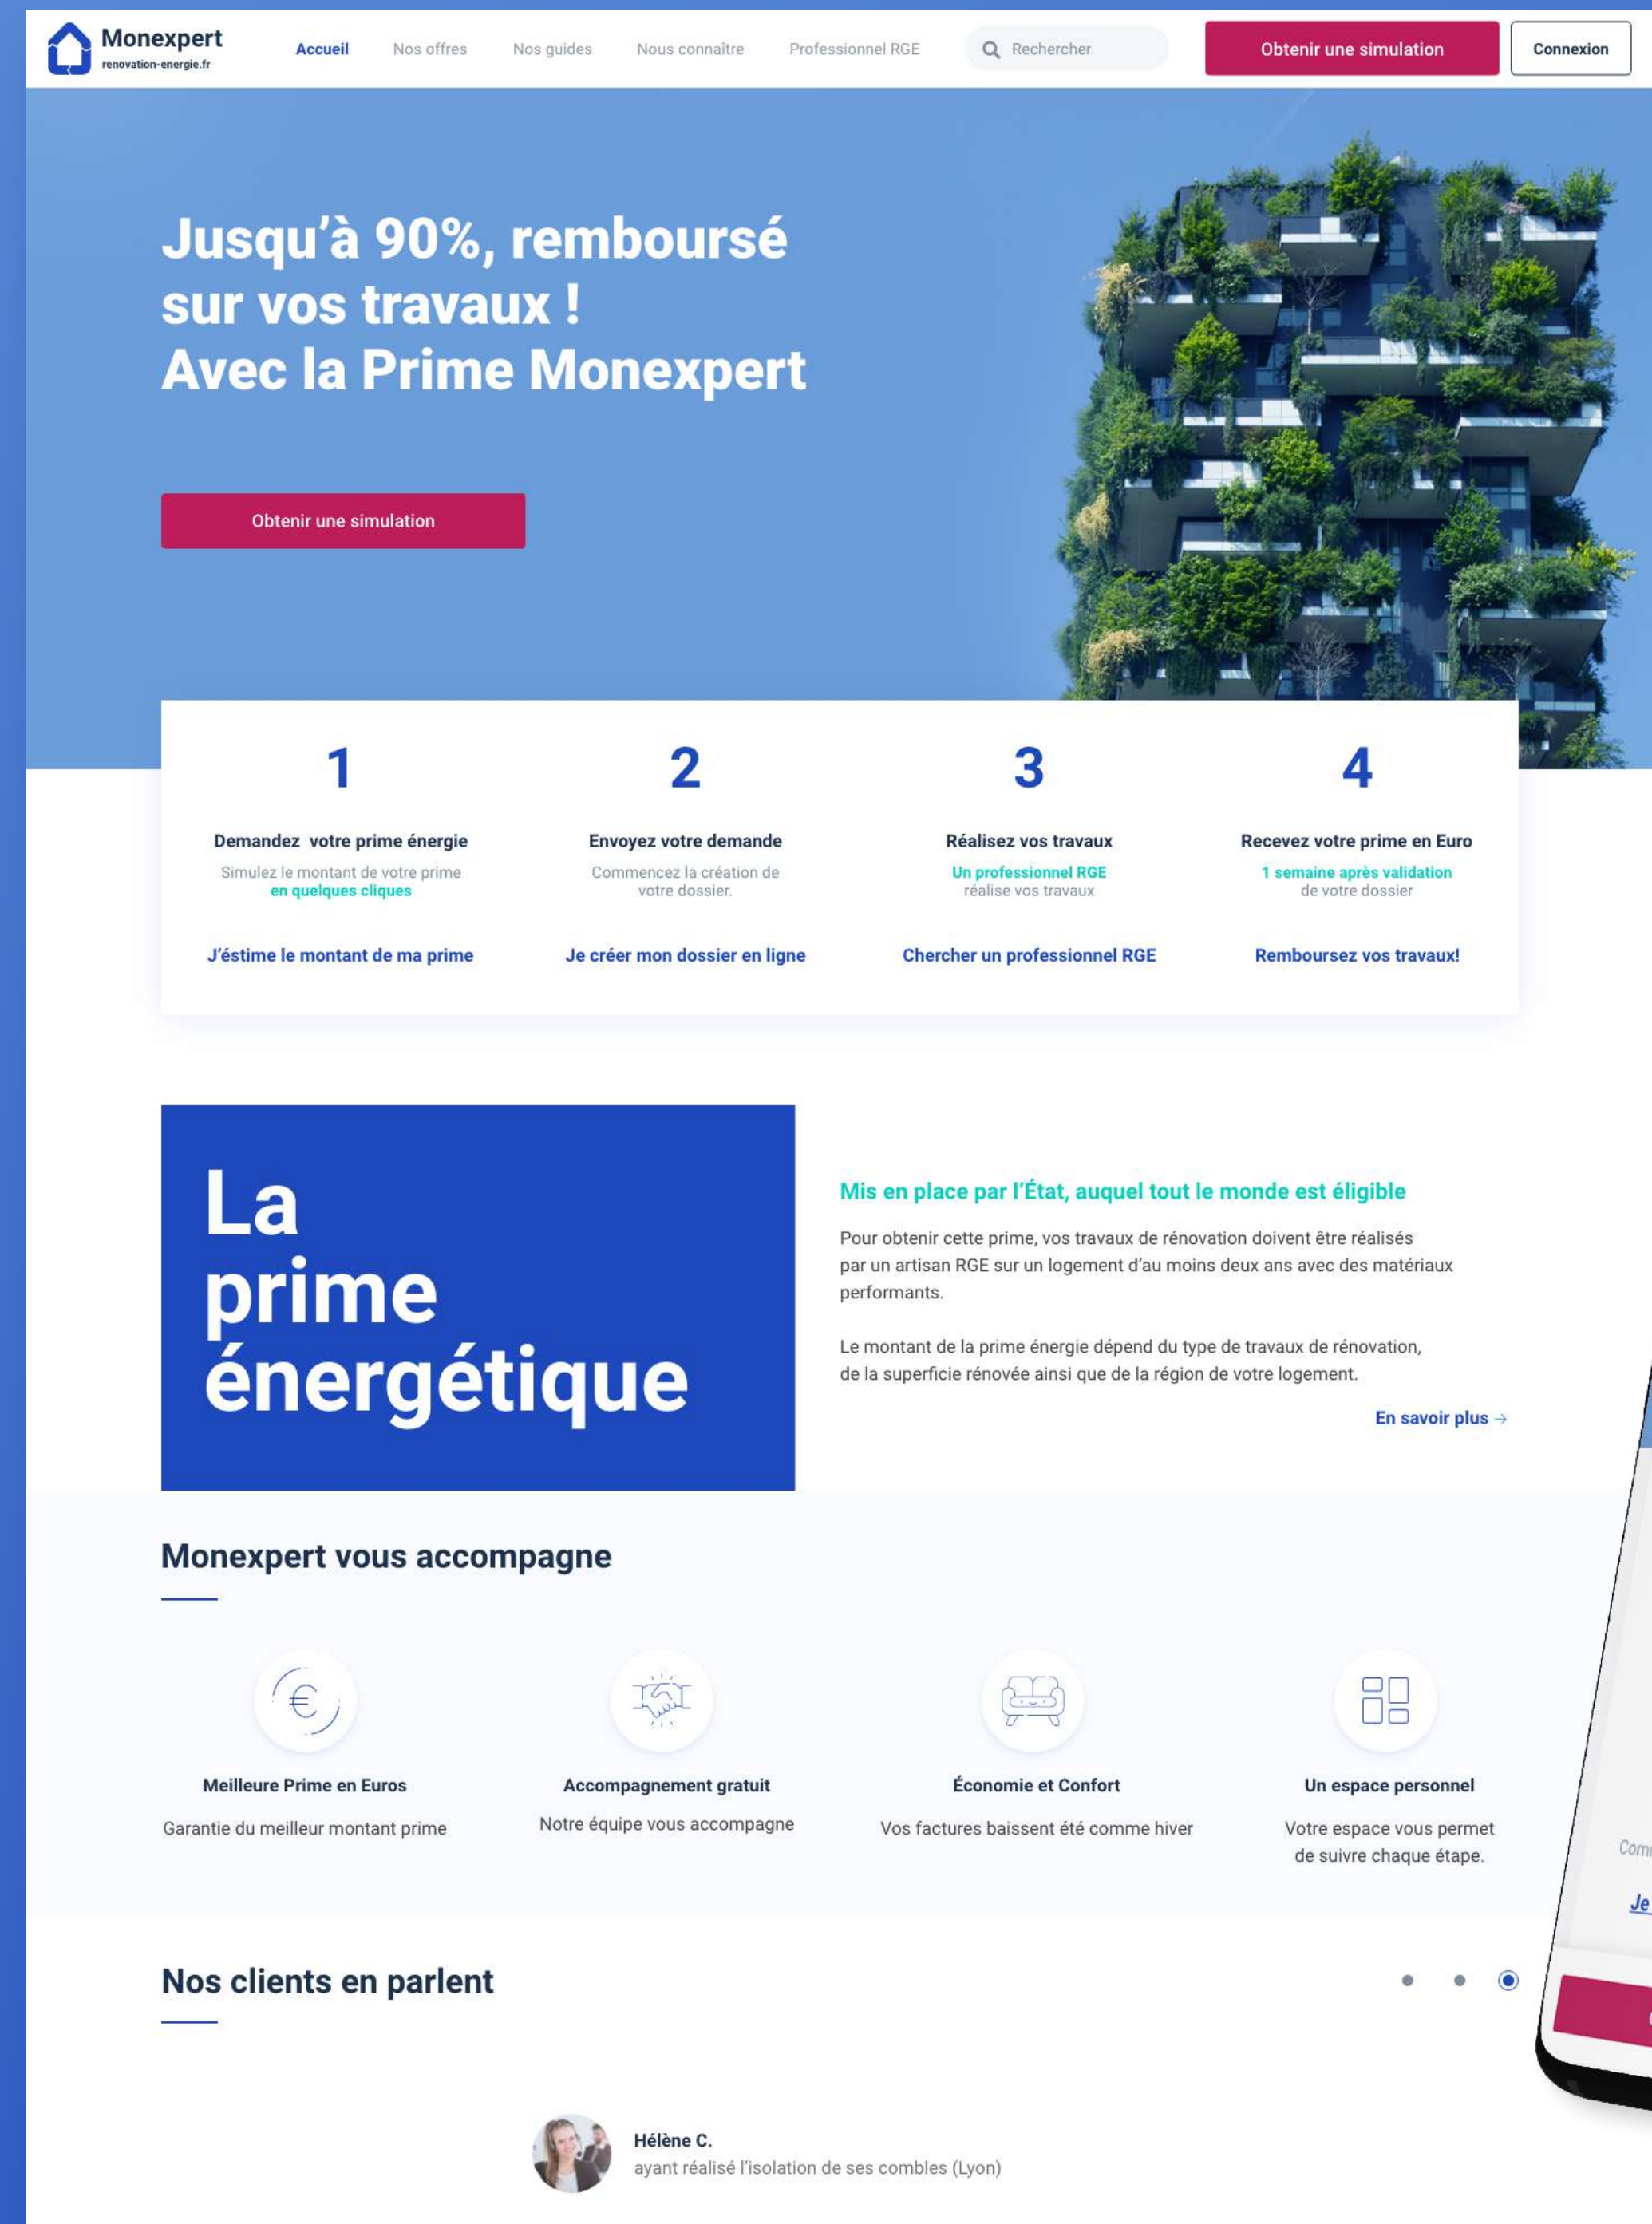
Monexpert
renovation-energie.fr

Accueil Nos offres Nos guides Nous connaître Professionnel RGE Rechercher Obtenir une simulation Connexion

Jusqu'à 90%, remboursé sur vos travaux !
Avec la Prime Monexpert

Obtenir une simulation

1
Demandez votre prime énergie
Simulez le montant de votre prime en quelques cliques
J'éstime le montant de ma prime

2
Envoyez votre demande
Commencez la création de votre dossier.
Je créer mon dossier en ligne

3
Réalisez vos travaux
Un professionnel RGE réalise vos travaux
Chercher un professionnel RGE

4
Recevez votre prime en Euro
1 semaine après validation de votre dossier
Remboursez vos travaux!

La prime énergétique

Mis en place par l'État, auquel tout le monde est éligible

Pour obtenir cette prime, vos travaux de rénovation doivent être réalisés par un artisan RGE sur un logement d'au moins deux ans avec des matériaux performants.

Le montant de la prime énergie dépend du type de travaux de rénovation, de la superficie rénovée ainsi que de la région de votre logement.

En savoir plus →

Monexpert vous accompagne

Meilleure Prime en Euros
Garantie du meilleur montant prime

Accompagnement gratuit
Notre équipe vous accompagne

Économie et Confort
Vos factures baissent été comme hiver

Un espace personnel
Votre espace vous permet de suivre chaque étape.

Com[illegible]
Je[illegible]

Nos clients en parlent

Hélène C.
ayant réalisé l'isolation de ses combles (Lyon)